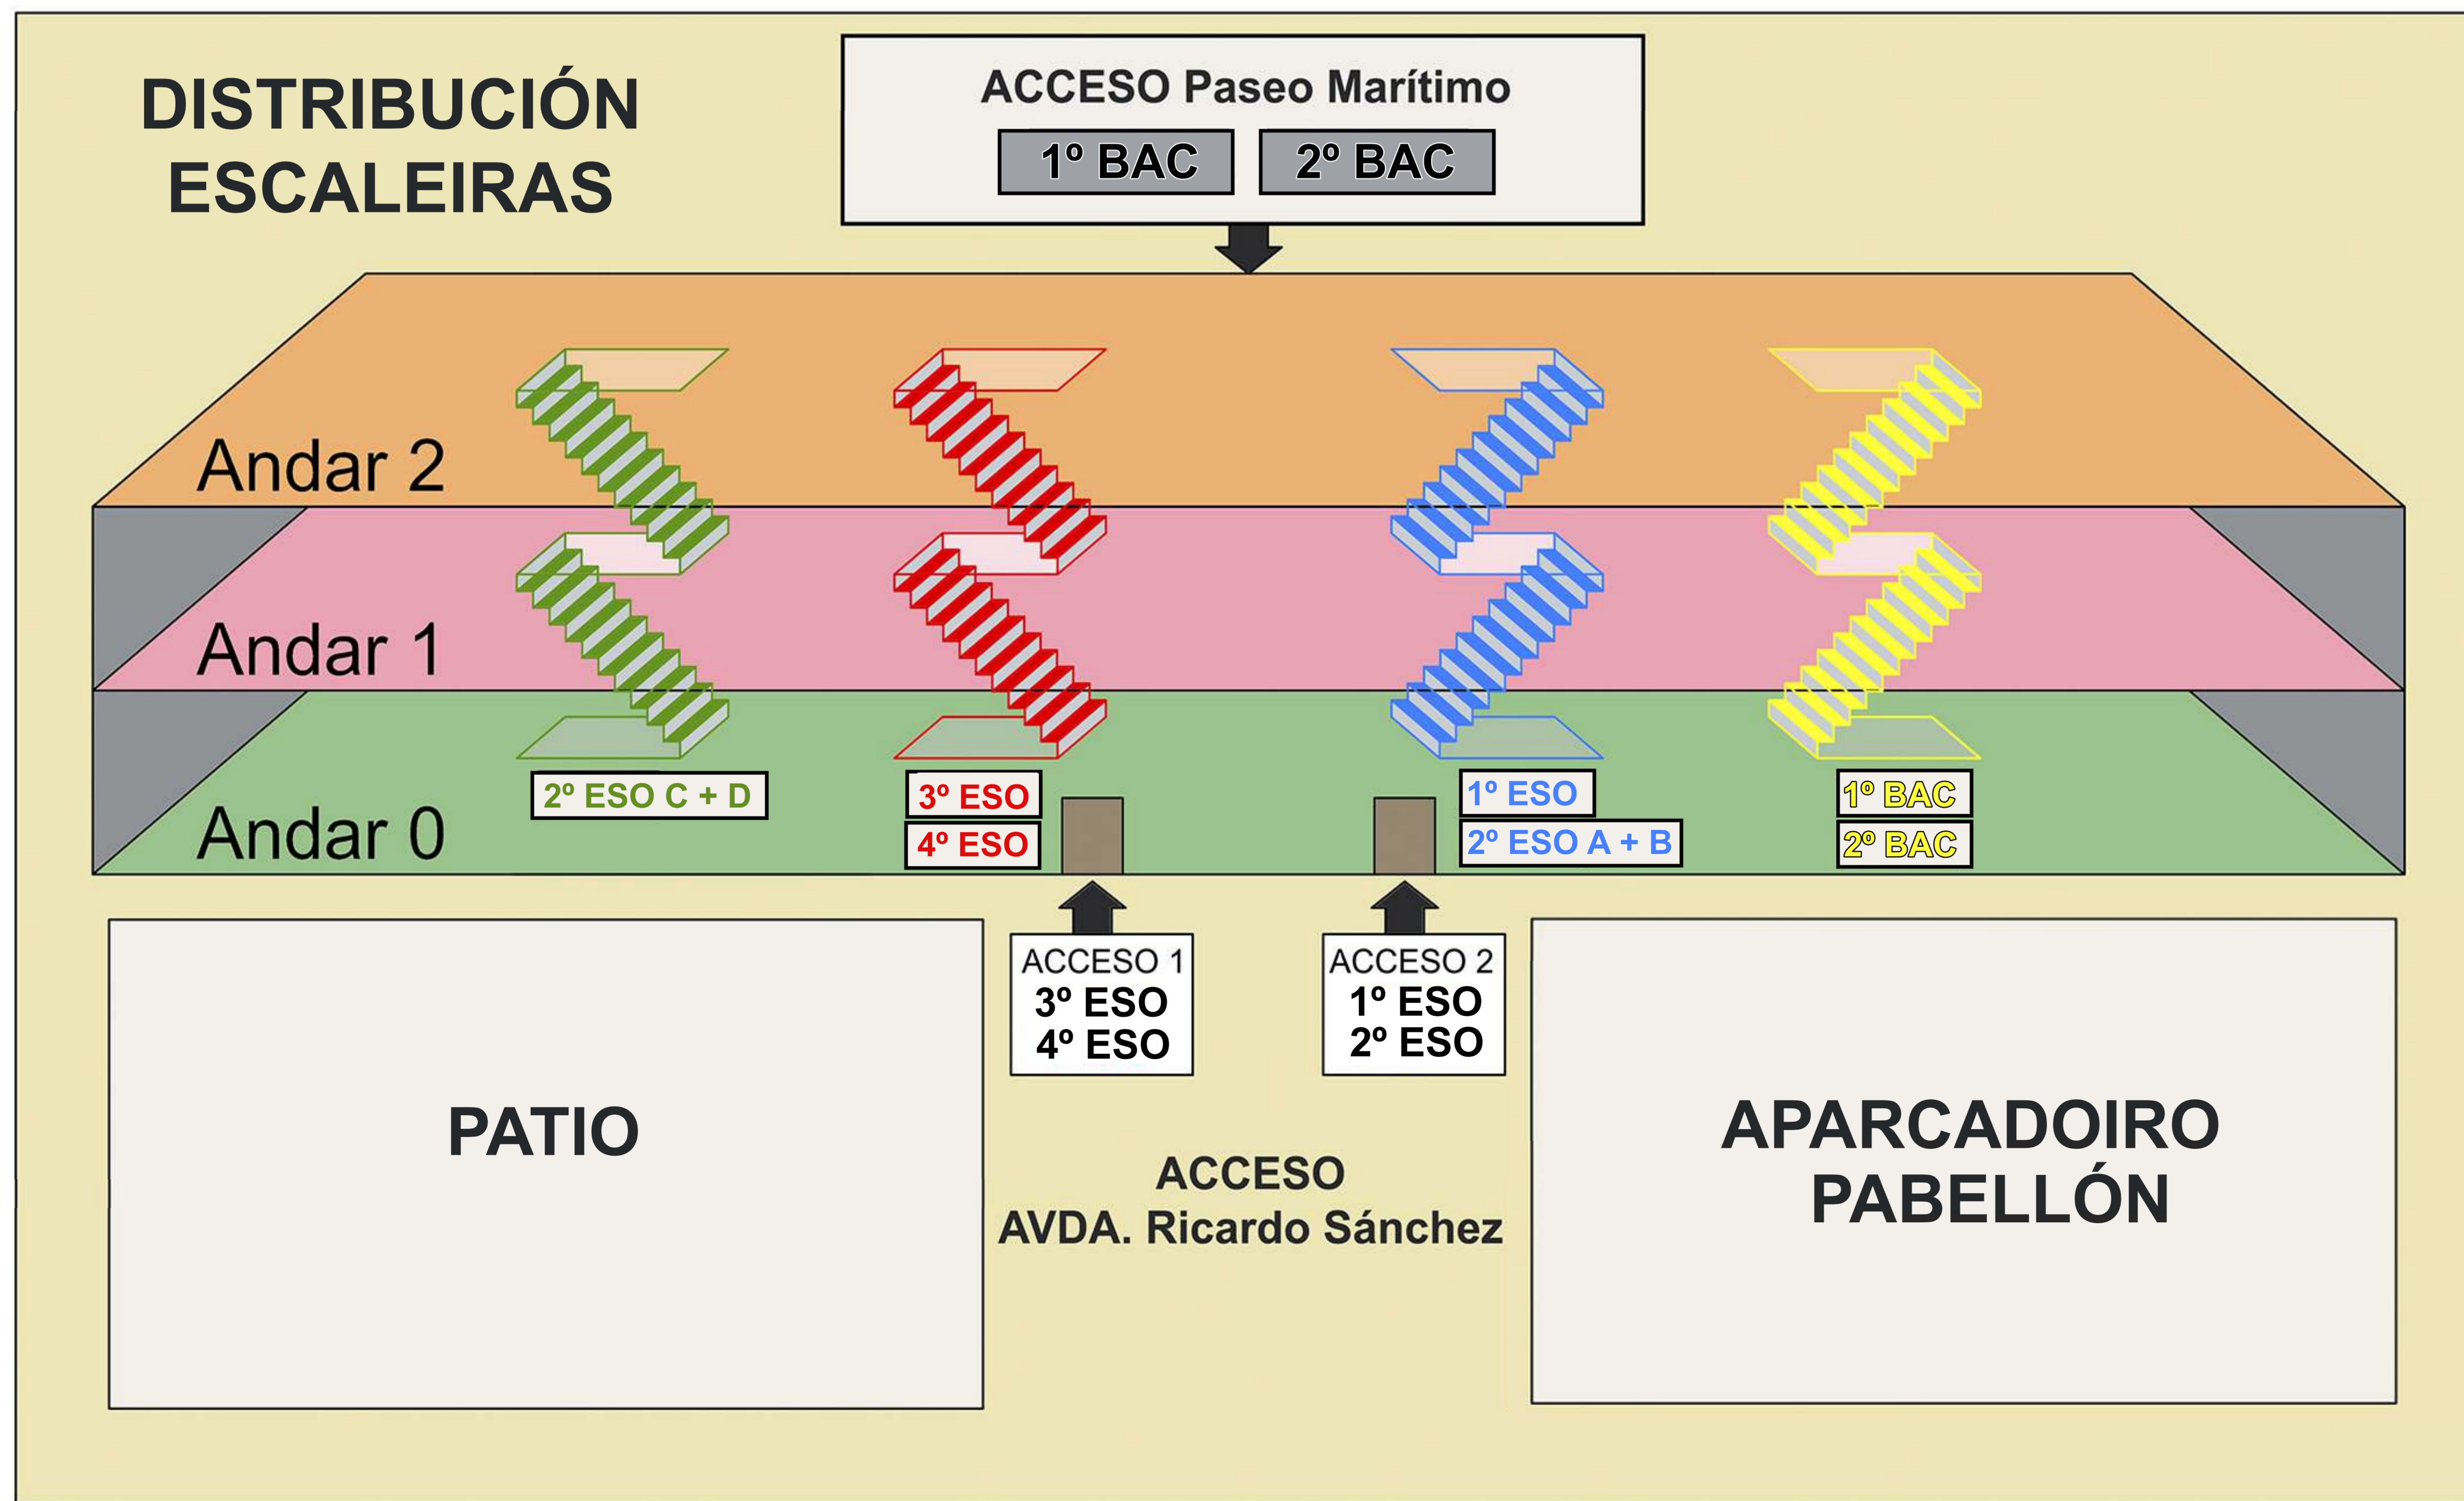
DISTRIBUCIÓN ESCALEIRAS

ACCESO Paseo Marítimo
1º BAC
2º BAC

Andar 2
Andar 1
Andar 0

2º ESO C + D
3º ESO
4º ESO
1º ESO
2º ESO A + B
1º BAC
2º BAC

ACCESO 1
3º ESO
4º ESO

ACCESO 2
1º ESO
2º ESO

PATIO

ACCESO
AVDA. Ricardo Sánchez

APARCADOIRO
PABELLÓN